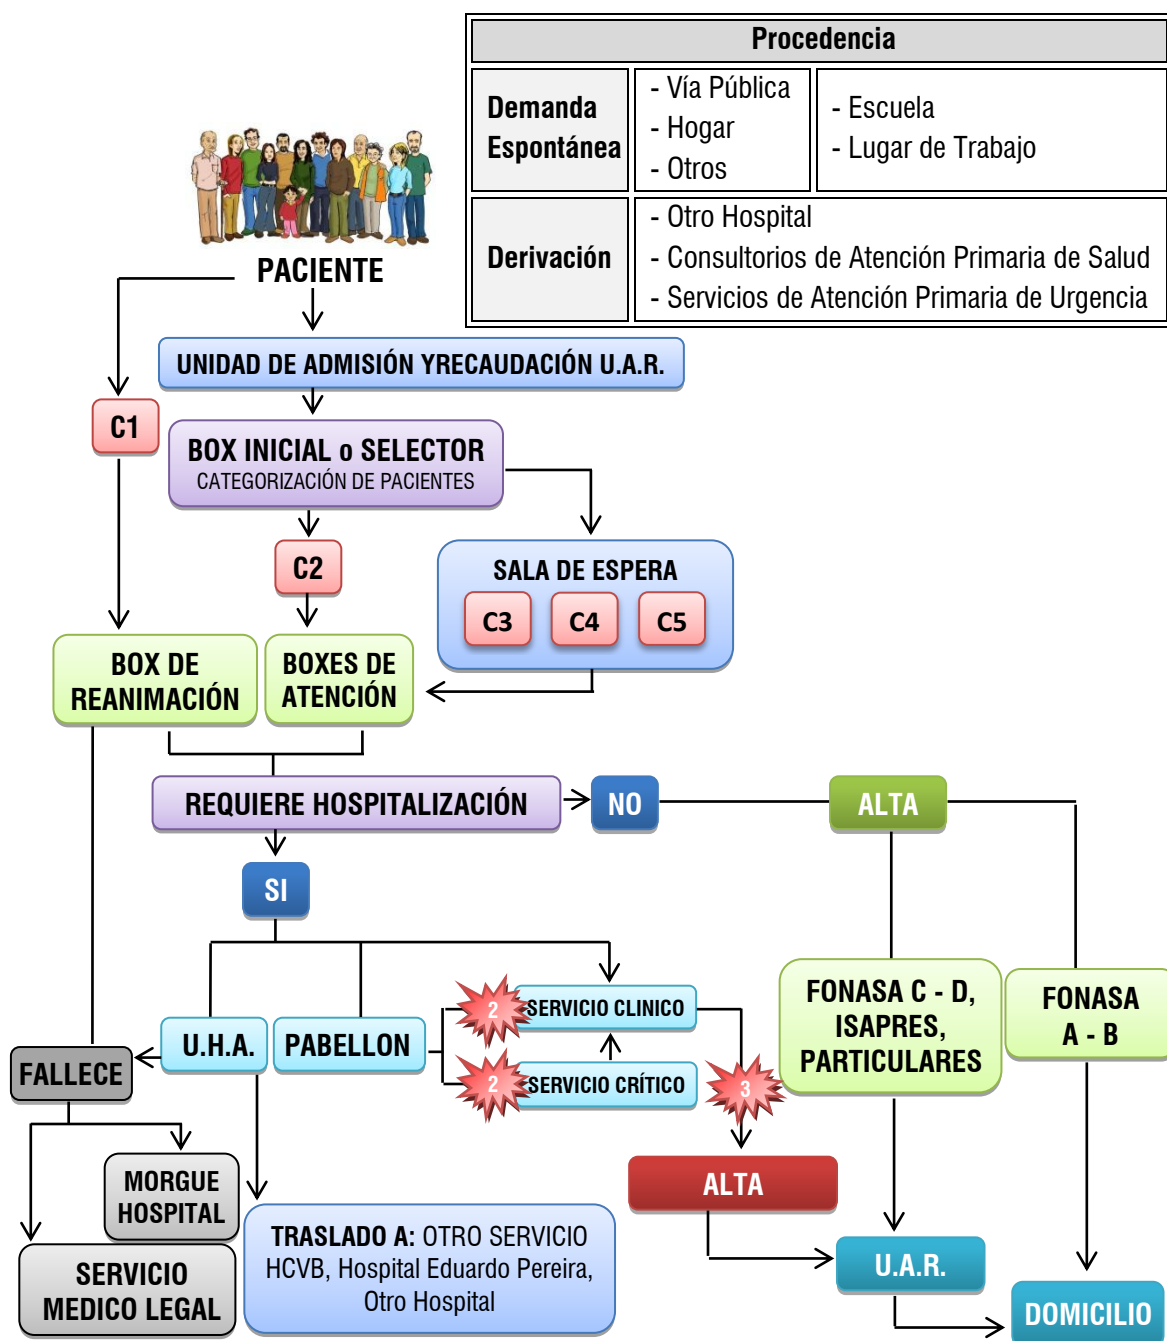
| Procedencia | | |
|---|---|---|
| Demanda Espontánea | - Vía Pública<br>- Hogar<br>- Otros | - Escuela<br>- Lugar de Trabajo |
| Derivación | - Otro Hospital<br>- Consultorios de Atención Primaria de Salud<br>- Servicios de Atención Primaria de Urgencia | |

PACIENTE

UNIDAD DE ADMISIÓN YRECAUDACIÓN U.A.R.

C1

BOX INICIAL o SELECTOR
CATEGORIZACIÓN DE PACIENTES

C2

SALA DE ESPERA
C3 C4 C5

BOX DE REANIMACIÓN

BOXES DE ATENCIÓN

REQUIERE HOSPITALIZACIÓN

NO

ALTA

SI

FONASA C - D, ISAPRES, PARTICULARES

FONASA A - B

FALLECE

U.H.A.

PABELLON

2 SERVICIO CLINICO

2 SERVICIO CRÍTICO

3

MORGUE HOSPITAL

SERVICIO MEDICO LEGAL

TRASLADO A: OTRO SERVICIO HCVB, Hospital Eduardo Pereira, Otro Hospital

ALTA

U.A.R.

DOMICILIO